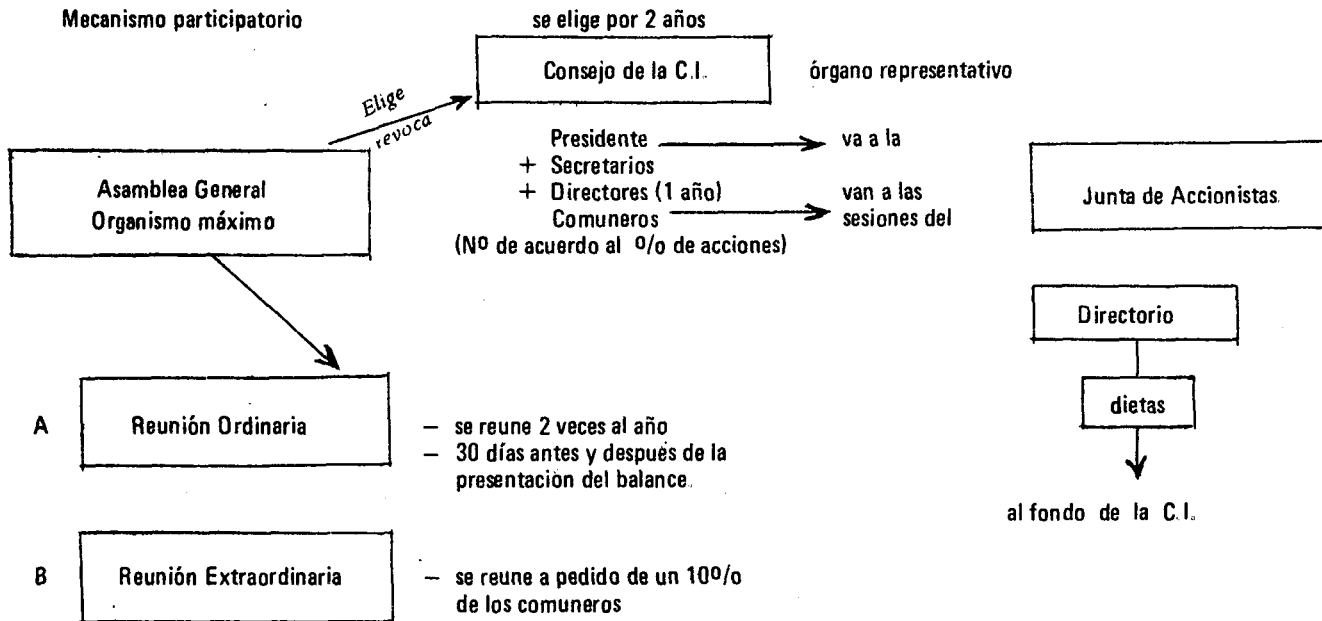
Mecanismo participatorio

se elige por 2 años

Consejo de la C.I.

órgano representativo

Elige
revoca

Asamblea General
Organismo máximo

Presidente → va a la
+ Secretarios
+ Directores (1 año)
Comuneros → van a las sesiones del
(Nº de acuerdo al $^o/o$ de acciones)

Junta de Accionistas

Directorio

dietas

al fondo de la C.I.

A

Reunión Ordinaria

– se reune 2 veces al año
– 30 días antes y despues de la presentacion del balance.

B

Reunión Extraordinaria

– se reune a pedido de un $10^o/o$ de los comuneros